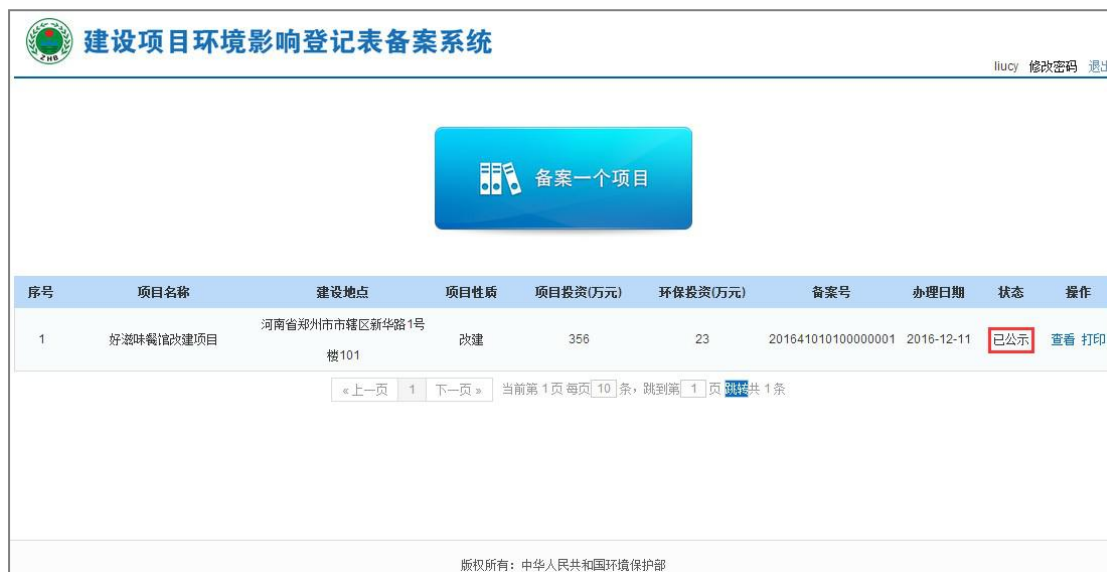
建设项目环境影响登记表备案系统

liucy 修改密码 退出

备案一个项目

| 序号 | 项目名称 | 建设地点 | 项目性质 | 项目投资(万元) | 环保投资(万元) | 备案号 | 办理日期 | 状态 | 操作 |
|---|---|---|---|---|---|---|---|---|---|
| 1 | 好滋味餐馆改建项目 | 河南省郑州市市辖区新华路1号楼101 | 改建 | 356 | 23 | 201641010100000001 | 2016-12-11 | 已公示 | 查看 打印 |

«上一页 1 下一页» 当前第 1 页 每页 10 条，跳到第 1 页 跳转 共 1 条

版权所有：中华人民共和国环境保护部